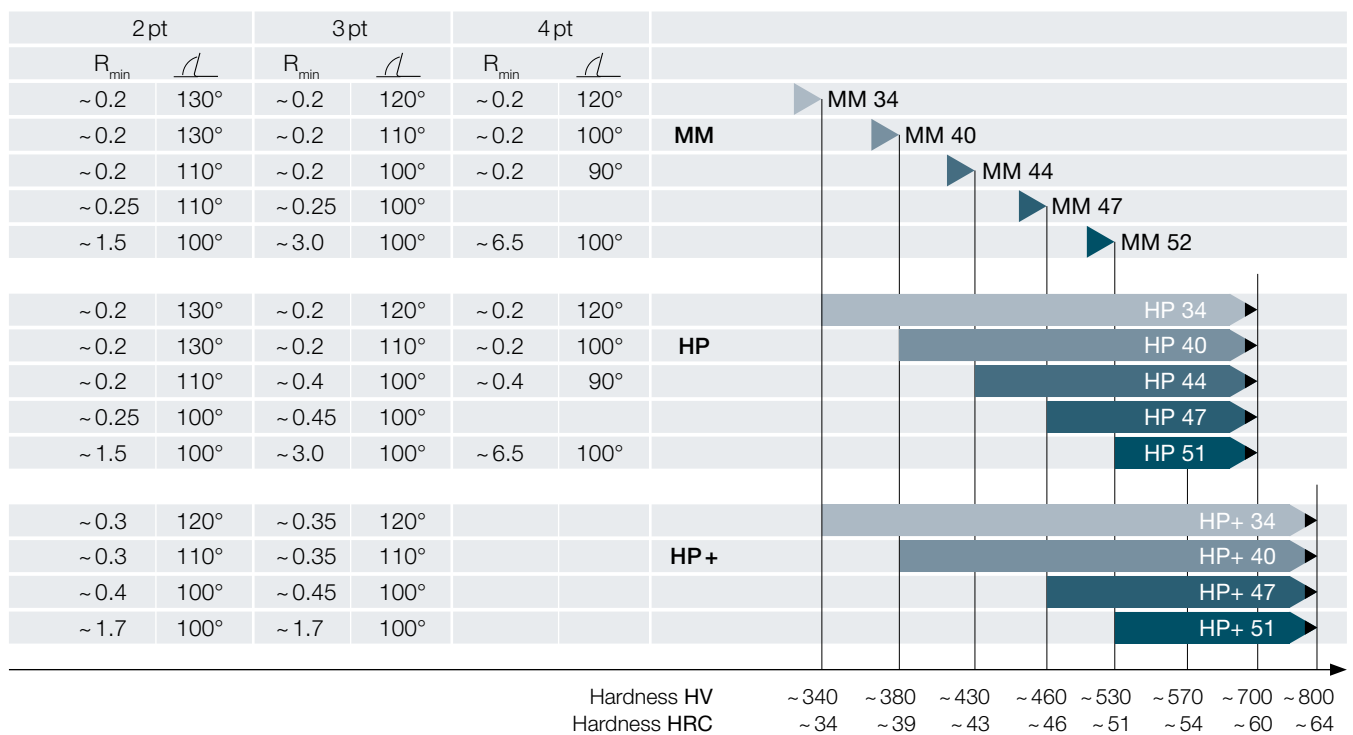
| 2 pt | | 3 pt | | 4 pt | | |
|---|---|---|---|---|---|---|
| $R_{min}$ | | $R_{min}$ | | $R_{min}$ | | |
| ~0.2 | 130° | ~0.2 | 120° | ~0.2 | 120° | MM 34 |
| ~0.2 | 130° | ~0.2 | 110° | ~0.2 | 100° | MM — MM 40 |
| ~0.2 | 110° | ~0.2 | 100° | ~0.2 | 90° | MM 44 |
| ~0.25 | 110° | ~0.25 | 100° | | | MM 47 |
| ~1.5 | 100° | ~3.0 | 100° | ~6.5 | 100° | MM 52 |
| ~0.2 | 130° | ~0.2 | 120° | ~0.2 | 120° | HP 34 |
| ~0.2 | 130° | ~0.2 | 110° | ~0.2 | 100° | HP — HP 40 |
| ~0.2 | 110° | ~0.4 | 100° | ~0.4 | 90° | HP 44 |
| ~0.25 | 100° | ~0.45 | 100° | | | HP 47 |
| ~1.5 | 100° | ~3.0 | 100° | ~6.5 | 100° | HP 51 |
| ~0.3 | 120° | ~0.35 | 120° | | | HP+ 34 |
| ~0.3 | 110° | ~0.35 | 110° | | | HP+ — HP+ 40 |
| ~0.4 | 100° | ~0.45 | 100° | | | HP+ 47 |
| ~1.7 | 100° | ~1.7 | 100° | | | HP+ 51 |

Hardness HV ~340 ~380 ~430 ~460 ~530 ~570 ~700 ~800
Hardness HRC ~34 ~39 ~43 ~46 ~51 ~54 ~60 ~64